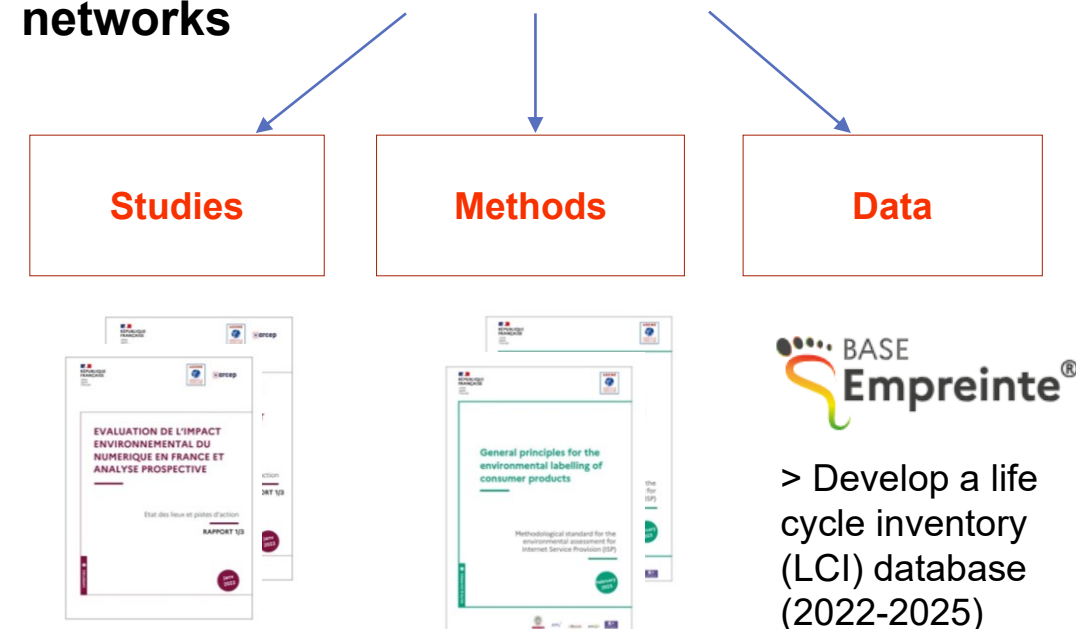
networks

Studies

Methods

Data

RÉPUBLIQUE FRANÇAISE

arcep

RAPPORT 1/3

EVALUATION DE L'IMPACT ENVIRONNEMENTAL DU NUMERIQUE EN FRANCE ET ANALYSE PROSPECTIVE

Etat des lieux et pistes d'action

RAPPORT 1/3

Janv 2022

RÉPUBLIQUE FRANÇAISE

General principles for the environmental labelling of consumer products

Methodological standard for the environmental assessment for Internet Service Provision (ISP)

BASE Empreinte®

> Develop a life cycle inventory (LCI) database (2022-2025)